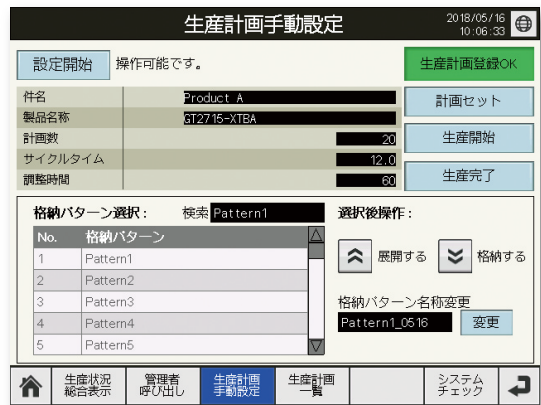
生産計画手動設定

2018/05/16
10:06:33

設定開始 操作可能です。

生産計画登録OK

| 件名 | Product A |
|---|---|
| 製品名称 | GT2715-XTBA |
| 計画数 | 20 |
| サイクルタイム | 12.0 |
| 調整時間 | 60 |

計画セット

生産開始

生産完了

格納パターン選択： 検索 Pattern1

| No. | 格納パターン |
|---|---|
| 1 | Pattern1 |
| 2 | Pattern2 |
| 3 | Pattern3 |
| 4 | Pattern4 |
| 5 | Pattern5 |

選択後操作：

展開する 格納する

格納パターン名称変更

Pattern1_0516 変更

生産状況総合表示

管理者呼び出し

生産計画手動設定

生産計画一覧

システムチェック